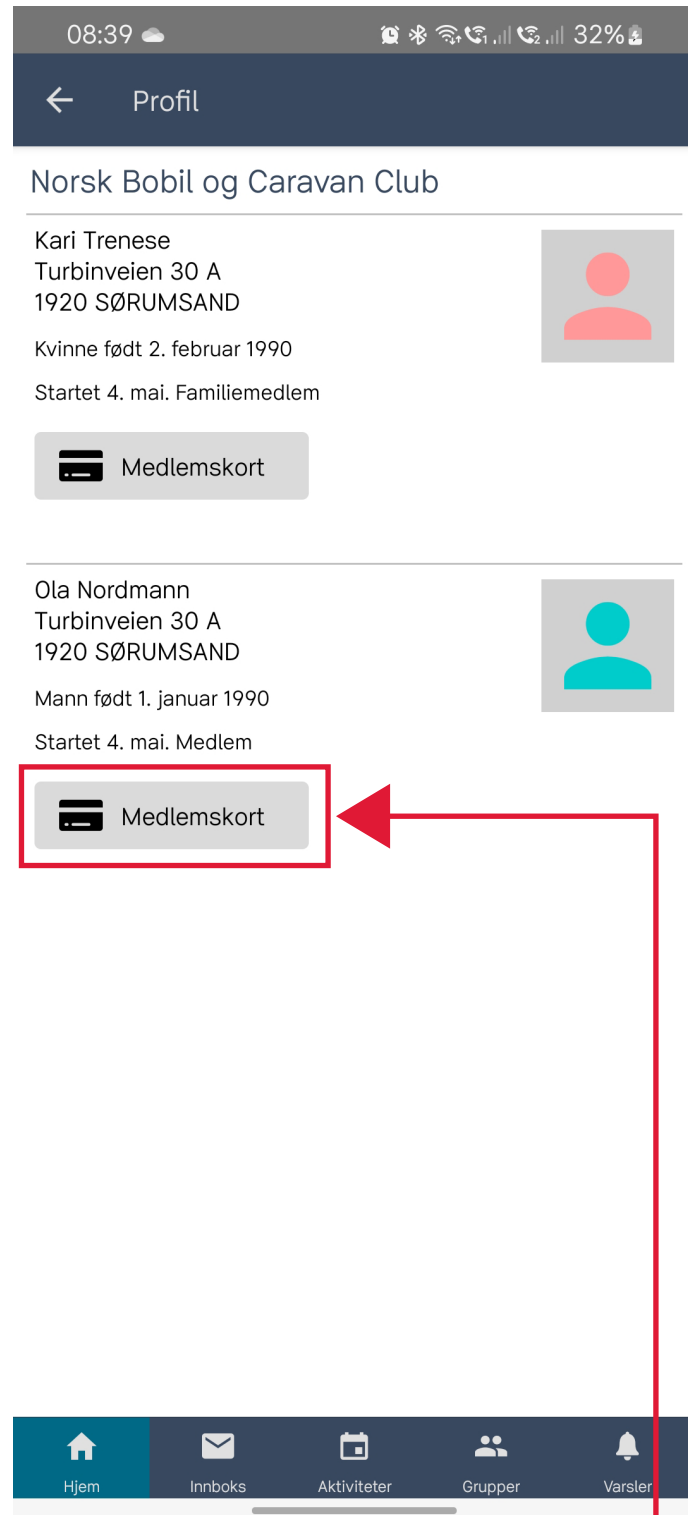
08:39 32%

Profil

Norsk Bobil og Caravan Club

Kari Trenese
Turbinveien 30 A
1920 SØRUMSAND

Kvinne født 2. februar 1990

Startet 4. mai. Familiemedlem

Medlemskort

Ola Nordmann
Turbinveien 30 A
1920 SØRUMSAND

Mann født 1. januar 1990

Startet 4. mai. Medlem

Medlemskort

Hjem Innboks Aktiviteter Grupper Varsler